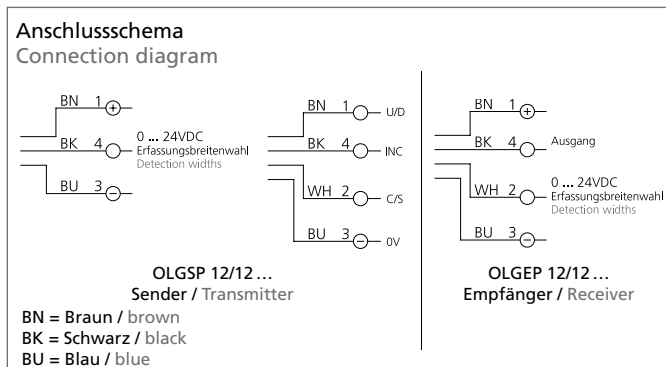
Anschlussschema
Connection diagram

BN 1 +
BK 4 0 ... 24VDC
Erfassungsbreitenwahl
Detection widths
BU 3 −

BN 1 U/D
BK 4 INC
WH 2 C/S
BU 3 0V

OLGSP 12/12 ...
Sender / Transmitter

BN 1 +
BK 4 Ausgang
WH 2 0 ... 24VDC
Erfassungsbreitenwahl
Detection widths
BU 3 −

OLGEP 12/12 ...
Empfänger / Receiver

BN = Braun / brown
BK = Schwarz / black
BU = Blau / blue